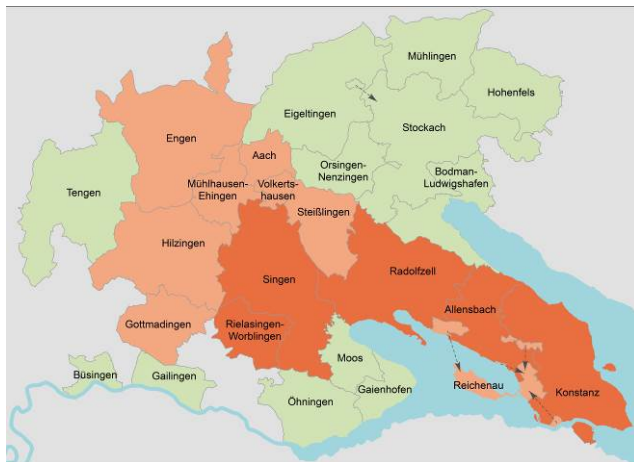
Mühlingen
Hohenfels
Eigeltingen
Stockach
Engen
Aach
Orsingen-Nenzingen
Bodman-Ludwigshafen
Tengen
Mühlhausen-Ehingen
Volkertshausen
Steißlingen
Hilzingen
Singen
Radolfzell
Allensbach
Gottmadingen
Rielasingen-Worblingen
Moos
Büsingen
Gailingen
Gaienhofen
Reichenau
Konstanz
Öhningen